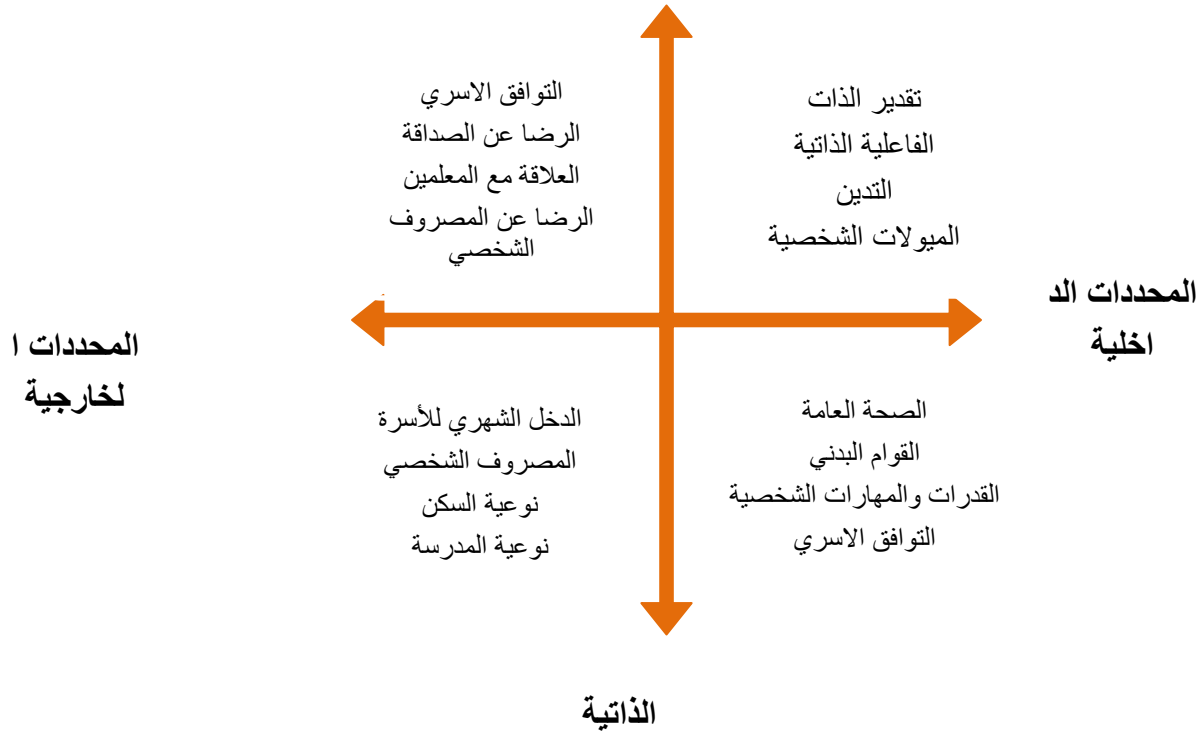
التوافق الاسري
الرضا عن الصداقة
العلاقة مع المعلمين
الرضا عن المصروف الشخصي

تقدير الذات
الفاعلية الذاتية
التدين
الميولات الشخصية

المحددات الد اخلية

المحددات ا لخارجية

الدخل الشهري للأسرة
المصروف الشخصي
نوعية السكن
نوعية المدرسة

الصحة العامة
القوام البدني
القدرات والمهارات الشخصية
التوافق الاسري

الذاتية